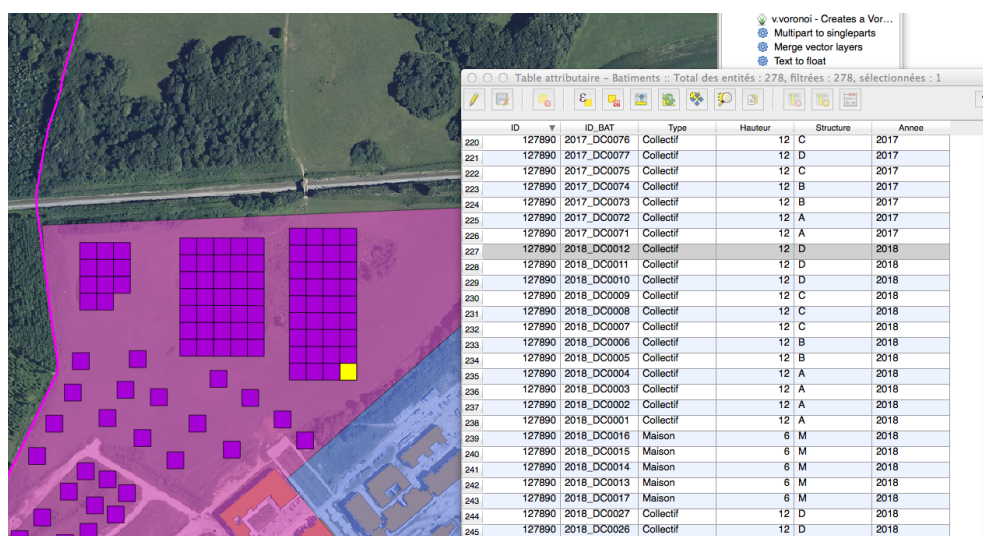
v.voronoi - Creates a Vor...
Multipart to singleparts
Merge vector layers
Text to float

Table attributaire – Batiments :: Total des entités : 278, filtrées : 278, sélectionnées : 1

| | ID | ID_BAT | Type | Hauteur | Structure | Annee |
|---|---|---|---|---|---|---|
| 220 | 127890 | 2017_DC0076 | Collectif | 12 | C | 2017 |
| 221 | 127890 | 2017_DC0077 | Collectif | 12 | D | 2017 |
| 222 | 127890 | 2017_DC0075 | Collectif | 12 | C | 2017 |
| 223 | 127890 | 2017_DC0074 | Collectif | 12 | B | 2017 |
| 224 | 127890 | 2017_DC0073 | Collectif | 12 | B | 2017 |
| 225 | 127890 | 2017_DC0072 | Collectif | 12 | A | 2017 |
| 226 | 127890 | 2017_DC0071 | Collectif | 12 | A | 2017 |
| 227 | 127890 | 2018_DC0012 | Collectif | 12 | D | 2018 |
| 228 | 127890 | 2018_DC0011 | Collectif | 12 | D | 2018 |
| 229 | 127890 | 2018_DC0010 | Collectif | 12 | D | 2018 |
| 230 | 127890 | 2018_DC0009 | Collectif | 12 | C | 2018 |
| 231 | 127890 | 2018_DC0008 | Collectif | 12 | C | 2018 |
| 232 | 127890 | 2018_DC0007 | Collectif | 12 | C | 2018 |
| 233 | 127890 | 2018_DC0006 | Collectif | 12 | B | 2018 |
| 234 | 127890 | 2018_DC0005 | Collectif | 12 | B | 2018 |
| 235 | 127890 | 2018_DC0004 | Collectif | 12 | A | 2018 |
| 236 | 127890 | 2018_DC0003 | Collectif | 12 | A | 2018 |
| 237 | 127890 | 2018_DC0002 | Collectif | 12 | A | 2018 |
| 238 | 127890 | 2018_DC0001 | Collectif | 12 | A | 2018 |
| 239 | 127890 | 2018_DC0016 | Maison | 6 | M | 2018 |
| 240 | 127890 | 2018_DC0015 | Maison | 6 | M | 2018 |
| 241 | 127890 | 2018_DC0014 | Maison | 6 | M | 2018 |
| 242 | 127890 | 2018_DC0013 | Maison | 6 | M | 2018 |
| 243 | 127890 | 2018_DC0017 | Maison | 6 | M | 2018 |
| 244 | 127890 | 2018_DC0027 | Collectif | 12 | D | 2018 |
| 245 | 127890 | 2018_DC0026 | Collectif | 12 | D | 2018 |